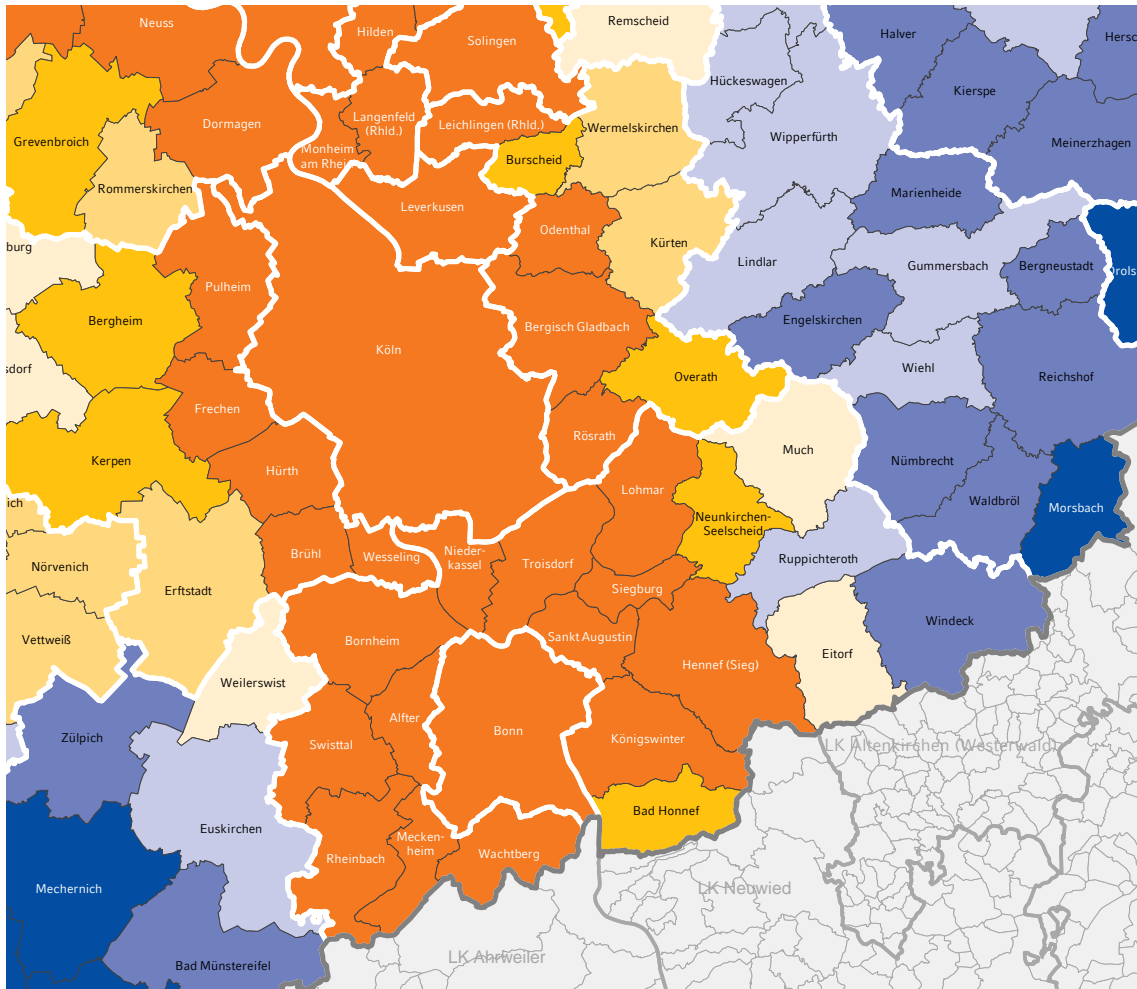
Neuss
Hilden
Solingen
Remscheid
Hückeswagen
Halver
Hers
Grevenbroich
Dormagen
Langenfeld (Rhld.)
Leichlingen (Rhld.)
Wermelskirchen
Wipperfürth
Kierspe
Meinerzhagen
Monheim am Rhein
Burscheid
Rommerskirchen
Marienheide
Leverkusen
Odenthal
Kürten
burg
Lindlar
Gummersbach
Bergneustadt
Drols
Pulheim
Bergheim
Engelskirchen
Bergisch Gladbach
Köln
sdorf
Wiehl
Reichshof
Overath
Frechen
Rösrath
Much
Nümbrecht
Hürth
Kerpen
Lohmar
Waldbröl
Morsbach
ich
Neunkirchen-Seelscheid
Brühl
Wesseling
Nieder-kassel
Troisdorf
Ruppichteroth
Nörvenich
Erftstadt
Siegburg
Windeck
Vettweiß
Bornheim
Sankt Augustin
Hennef (Sieg)
Eitorf
Weilerswist
Alfter
LK Altenkirchen (Westerwald)
Zülpich
Bonn
Swisttal
Königswinter
Euskirchen
Bad Honnef
Rheinbach
Mecken-heim
Wachtberg
Mechernich
LK Neuwied
LK Ahrweiler
Bad Münstereifel